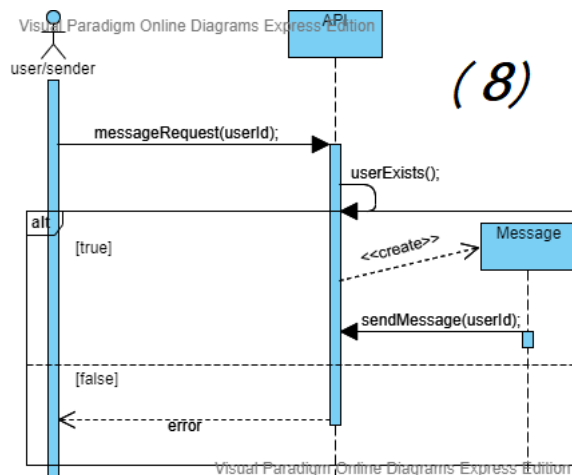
Visual Paradigm Online Diagrams Express Edition
API
user/sender
(8)
messageRequest(userId);
userExists();
alt
[true]
<<create>>
Message
sendMessage(userId);
[false]
error
Visual Paradigm Online Diagrams Express Edition